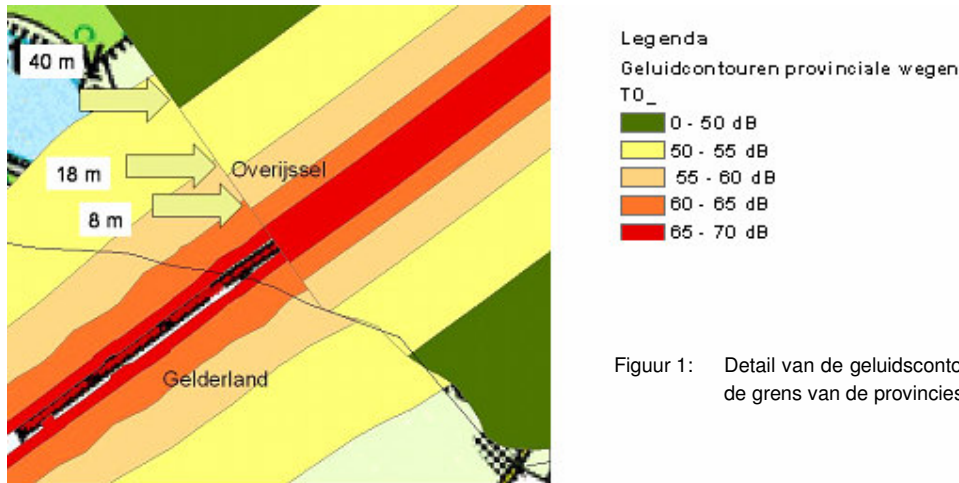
40 m

18 m

8 m

Overijssel

Gelderland

Legenda
Geluidcontouren provinciale wegen
T0_
0 - 50 dB
50 - 55 dB
55 - 60 dB
60 - 65 dB
65 - 70 dB

Figuur 1: Detail van de geluidsconto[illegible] de grens van de provincies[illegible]